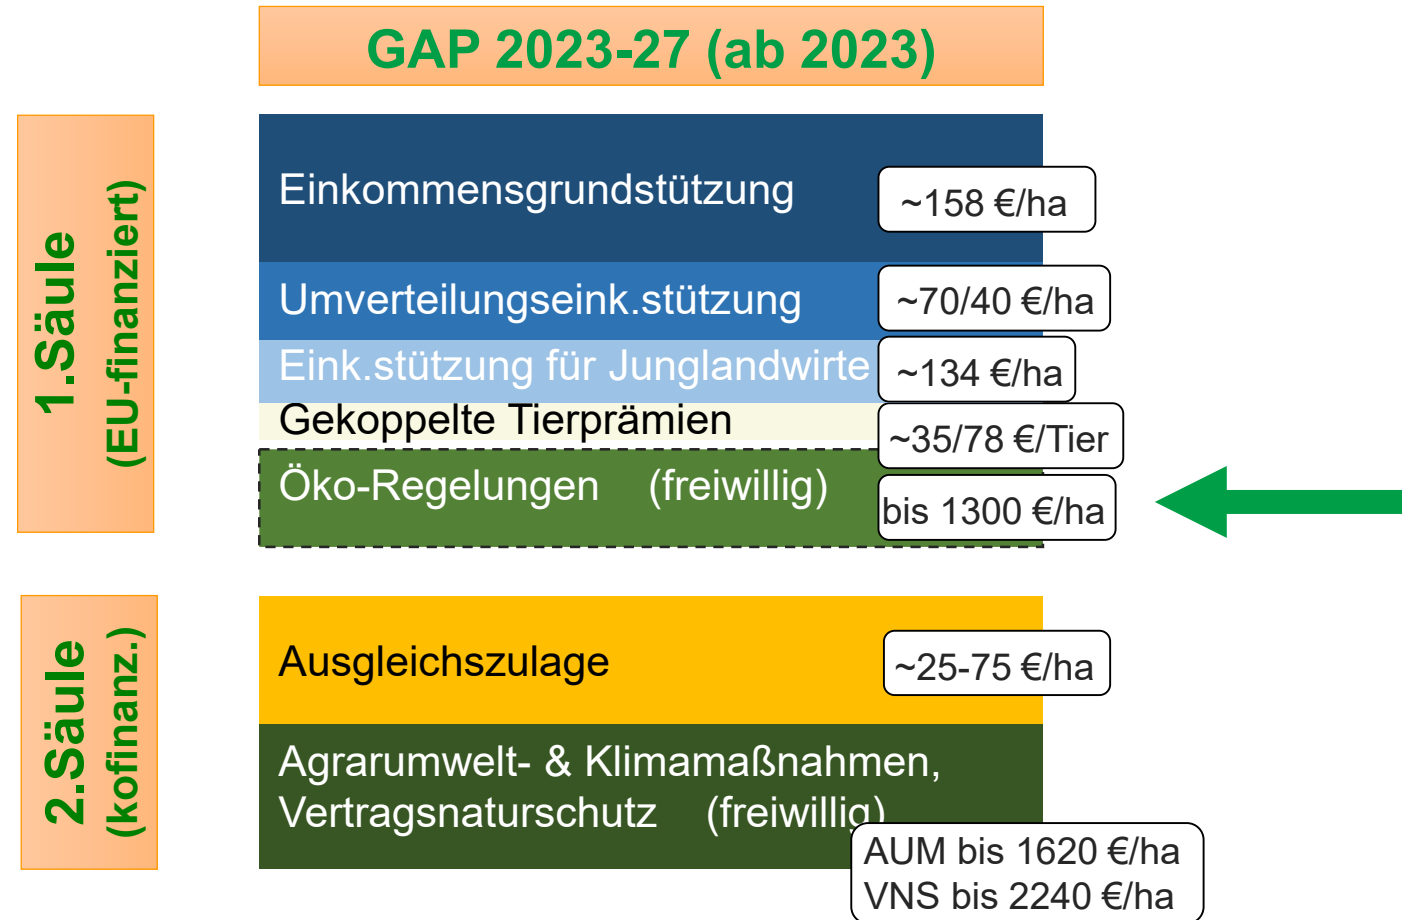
GAP 2023-27 (ab 2023)

1.Säule
(EU-finanziert)

Einkommensgrundstützung ~158 €/ha

Umverteilungseink.stützung ~70/40 €/ha

Eink.stützung für Junglandwirte ~134 €/ha

Gekoppelte Tierprämien ~35/78 €/Tier

Öko-Regelungen (freiwillig) bis 1300 €/ha

2.Säule
(kofinanz.)

Ausgleichszulage ~25-75 €/ha

Agrarumwelt- & Klimamaßnahmen, Vertragsnaturschutz (freiwillig)

AUM bis 1620 €/ha
VNS bis 2240 €/ha